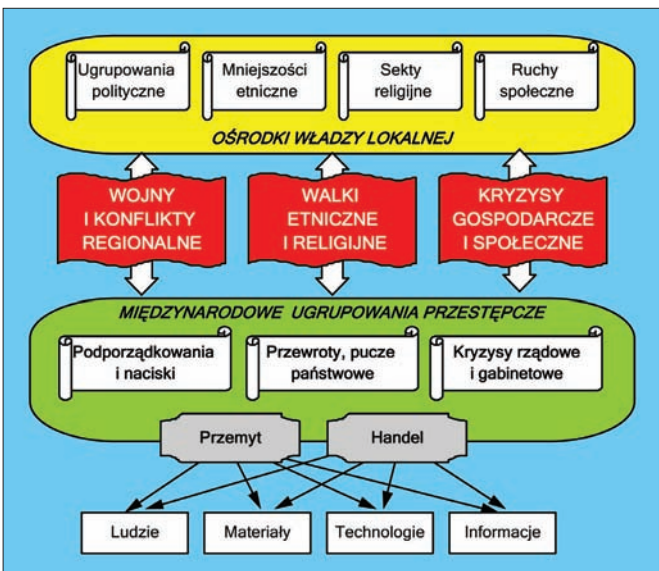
Ugrupowania polityczne

Mniejszości etniczne

Sekty religijne

Ruchy społeczne

OŚRODKI WŁADZY LOKALNEJ

WOJNY I KONFLIKTY REGIONALNE

WALKI ETNICZNE I RELIGIJNE

KRYZYSY GOSPODARCZE I SPOŁECZNE

MIĘDZYNARODOWE UGRUPOWANIA PRZESTĘPCZE

Podporządkowania i naciski

Przewroty, pucze państwowe

Kryzysy rządowe i gabinetowe

Przemyt

Handel

Ludzie

Materiały

Technologie

Informacje